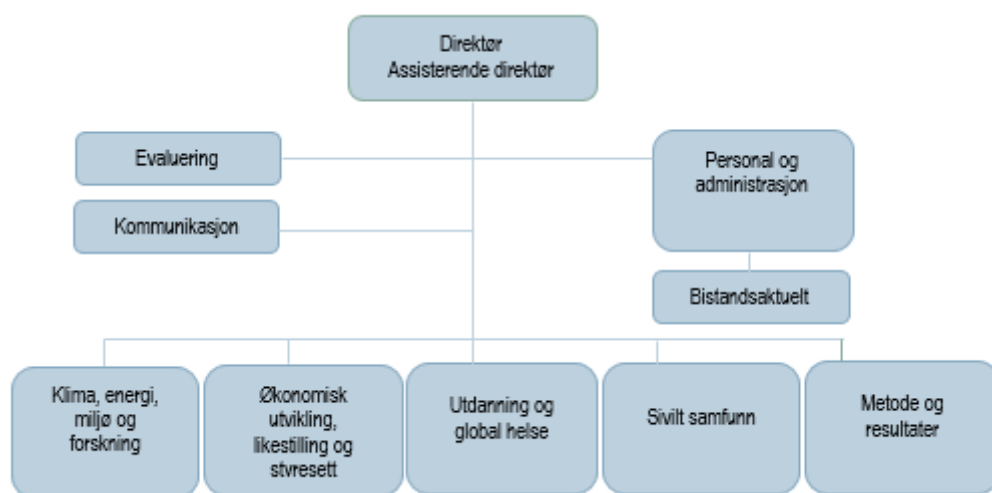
Direktør
Assisterende direktør

Evaluering

Kommunikasjon

Personal og administrasjon

Bistandsaktuelt

Klima, energi, miljø og forskning

Økonomisk utvikling, likestilling og styresett

Utdanning og global helse

Sivilt samfunn

Metode og resultater